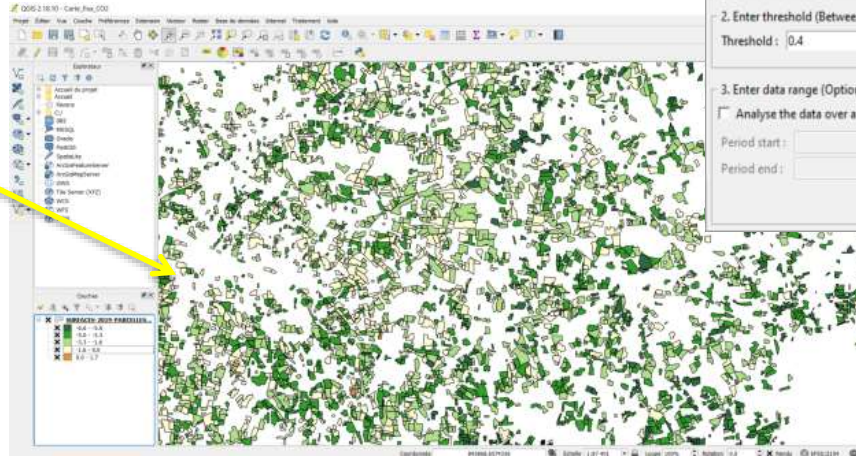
QGIS 2.18.10 - Carte_flux_CO2

Projet Éditer Vue Couche Préférences Extension Vecteur Raster Base de données Internet Traitement Aide

Explorateur

Accueil du projet
Accueil
Favoris
C:\
DB2
MSSQL
Oracle
PostGIS
SpatiaLite
ArcGisFeatureServer
ArcGisMapServer
OWS
Tile Server (XYZ)
WCS
WFS

Couches

SIRECO 2019 PARCELLES
-0.6 – -0.6
-0.6 – -5.5
-5.1 – -1.6
-1.6 – 0.0
0.0 – 1.7

2. Enter threshold (Betwee
Threshold : 0.4

3. Enter data range (Optio
Analyse the data over a
Period start :
Period end :

Coordonnée
Échelle
Loupe
Rotation
Rendu
EPSG:2154